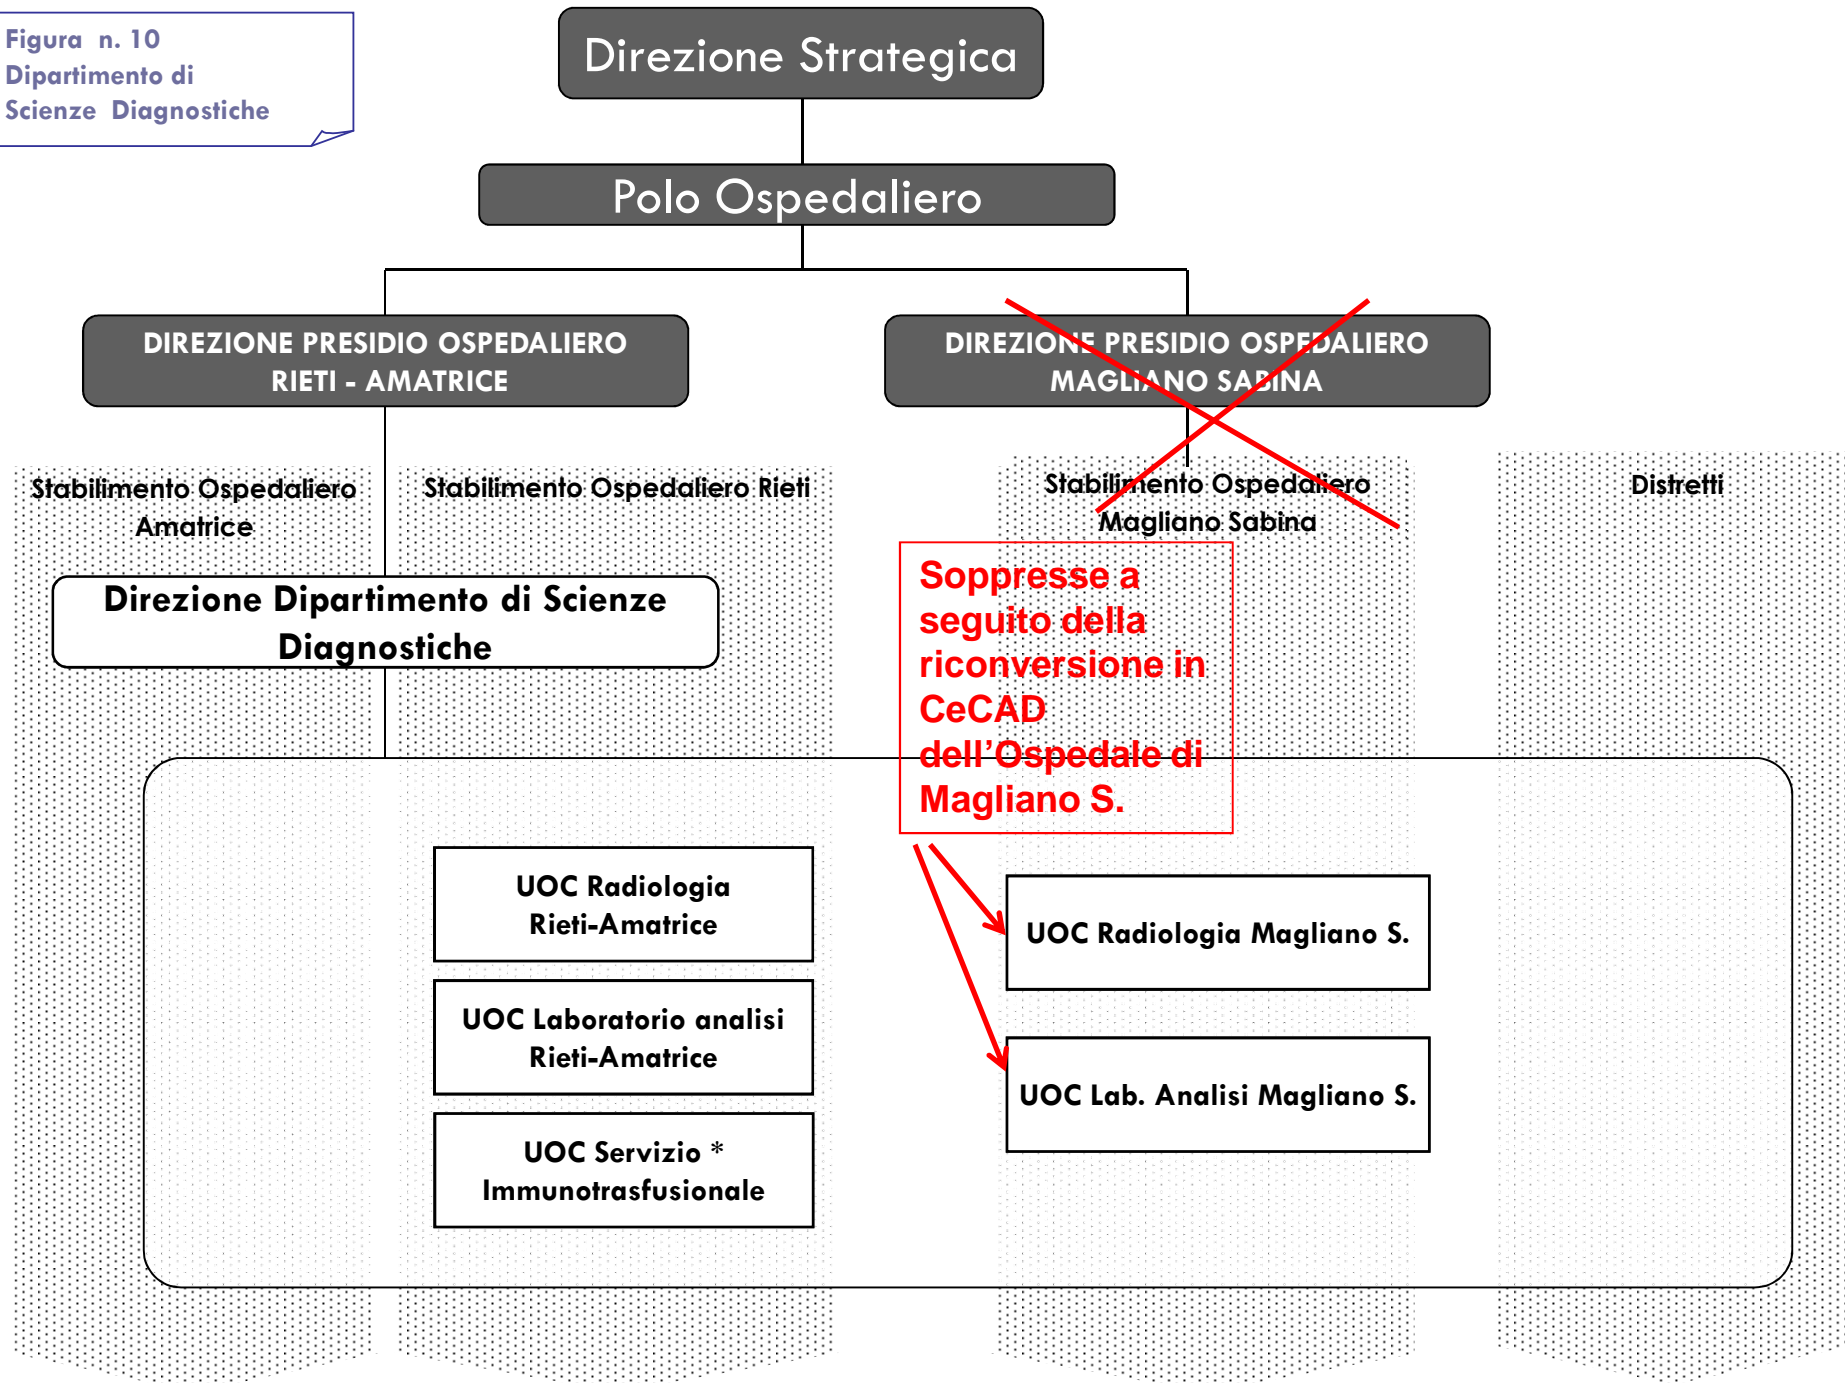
Figura n. 10
Dipartimento di
Scienze Diagnostiche

Direzione Strategica

Polo Ospedaliero

DIREZIONE PRESIDIO OSPEDALIERO
RIETI - AMATRICE

DIREZIONE PRESIDIO OSPEDALIERO
MAGLIANO SABINA

Stabilimento Ospedaliero Amatrice

Stabilimento Ospedaliero Rieti

Stabilimento Ospedaliero Magliano Sabina

Distretti

Direzione Dipartimento di Scienze Diagnostiche

Soppresse a seguito della riconversione in CeCAD dell'Ospedale di Magliano S.

UOC Radiologia Rieti-Amatrice

UOC Laboratorio analisi Rieti-Amatrice

UOC Servizio * Immunotrasfusionale

UOC Radiologia Magliano S.

UOC Lab. Analisi Magliano S.